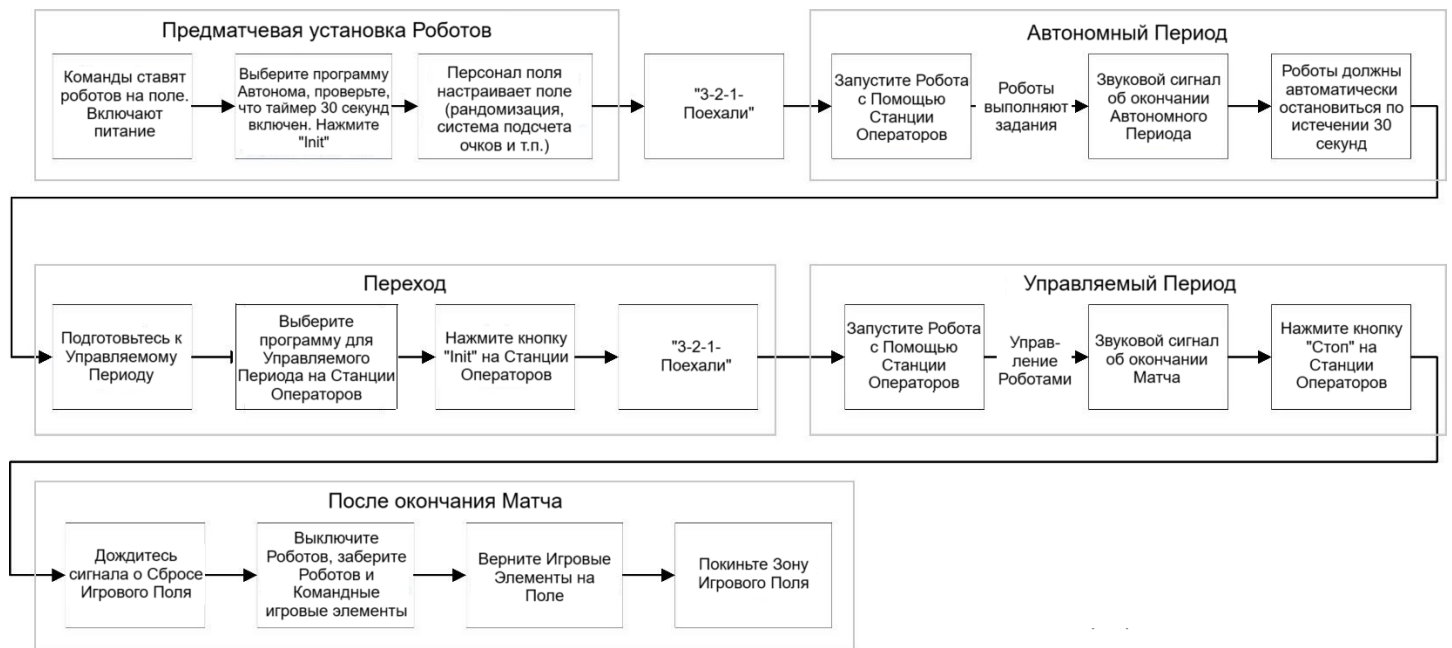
Предматчевая установка Роботов

Команды ставят роботов на поле. Включают питание

Выберите программу Автонома, проверьте, что таймер 30 секунд включен. Нажмите "Init"

Персонал поля настраивает поле (рандомизация, система подсчета очков и т.п.)

"3-2-1-Поехали"

Автономный Период

Запустите Робота с Помощью Станции Операторов

Роботы выполняют задания

Звуковой сигнал об окончании Автономного Периода

Роботы должны автоматически остановиться по истечении 30 секунд

Переход

Подготовьтесь к Управляемому Периоду

Выберите программу для Управляемого Периода на Станции Операторов

Нажмите кнопку "Init" на Станции Операторов

"3-2-1-Поехали"

Управляемый Период

Запустите Робота с Помощью Станции Операторов

Управ-ление Роботами

Звуковой сигнал об окончании Матча

Нажмите кнопку "Стоп" на Станции Операторов

После окончания Матча

Дождитесь сигнала о Сбросе Игрового Поля

Выключите Роботов, заберите Роботов и Командные игровые элементы

Верните Игровые Элементы на Поле

Покиньте Зону Игрового Поля